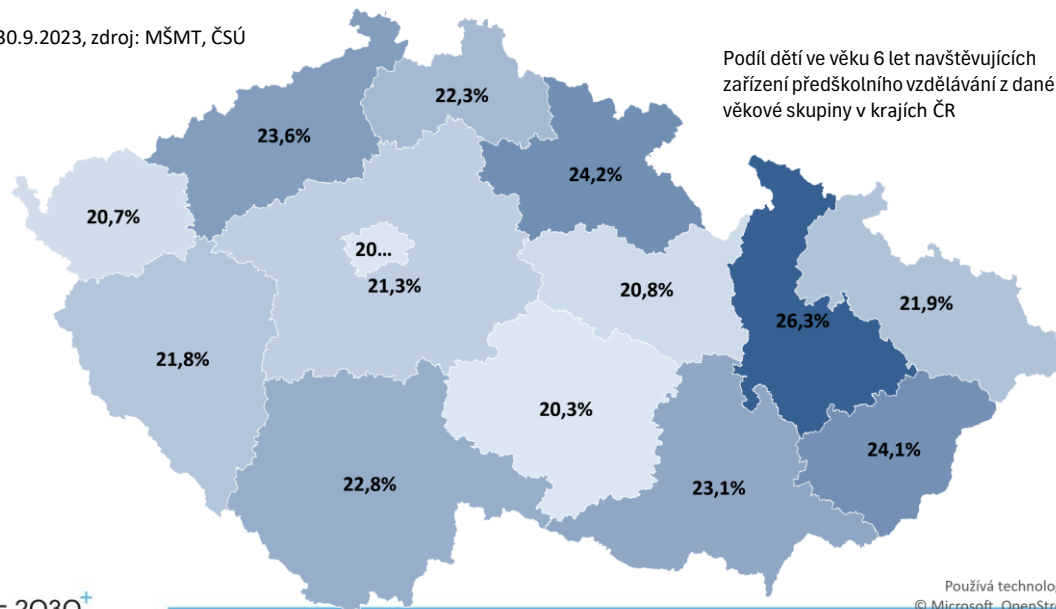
30.9.2023, zdroj: MŠMT, ČSÚ

Podíl dětí ve věku 6 let navštěvujících zařízení předškolního vzdělávání z dané věkové skupiny v krajích ČR

22,3%

23,6%

24,2%

20,7%

20…

21,3%

20,8%

26,3%

21,9%

21,8%

20,3%

24,1%

22,8%

23,1%

Používá technolog

© Microsoft, OpenSt

2030+